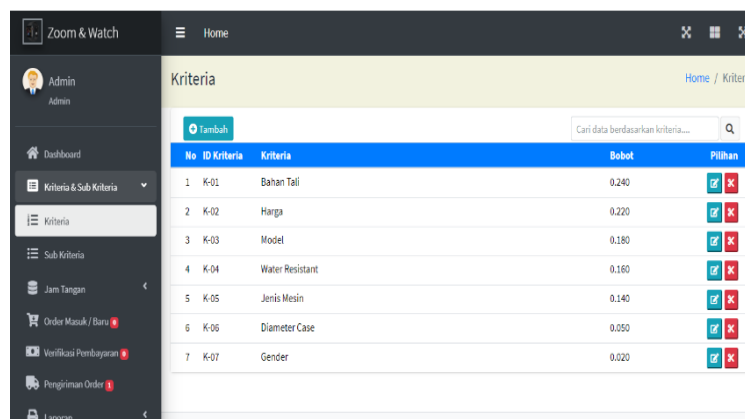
Zoom & Watch

Home

Admin
Admin

Dashboard
Kriteria & Sub Kriteria
Kriteria
Sub Kriteria
Jam Tangan
Order Masuk / Baru 0
Verifikasi Pembayaran 0
Pengiriman Order 1
Laporan

Kriteria

Home / Kriter

Tambah

Cari data berdasarkan kriteria....

| No | ID Kriteria | Kriteria | Bobot | Pilihan |
|---|---|---|---|---|
| 1 | K-01 | Bahan Tali | 0.240 | |
| 2 | K-02 | Harga | 0.220 | |
| 3 | K-03 | Model | 0.180 | |
| 4 | K-04 | Water Resistant | 0.160 | |
| 5 | K-05 | Jenis Mesin | 0.140 | |
| 6 | K-06 | Diameter Case | 0.050 | |
| 7 | K-07 | Gender | 0.020 | |